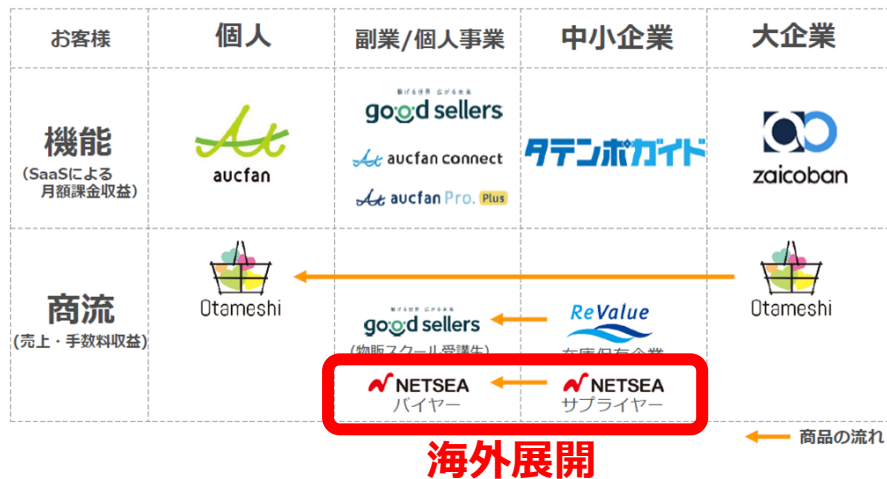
| お客様 | 個人 | 副業/個人事業 | 中小企業 | 大企業 |
|---|---|---|---|---|
| 機能 (SaaSによる月額課金収益) | aucfan | 繋げる世界 広がる未来 good sellers<br>aucfan connect<br>aucfan Pro. Plus | タテンポガイド | zaicoban |
| 商流 (売上・手数料収益) | Otameshi | 繋げる世界 広がる未来 good sellers (物販スクール受講生)<br>NETSEA バイヤー | ReValue 在庫保有企業<br>NETSEA サプライヤー | Otameshi |

海外展開

商品の流れ